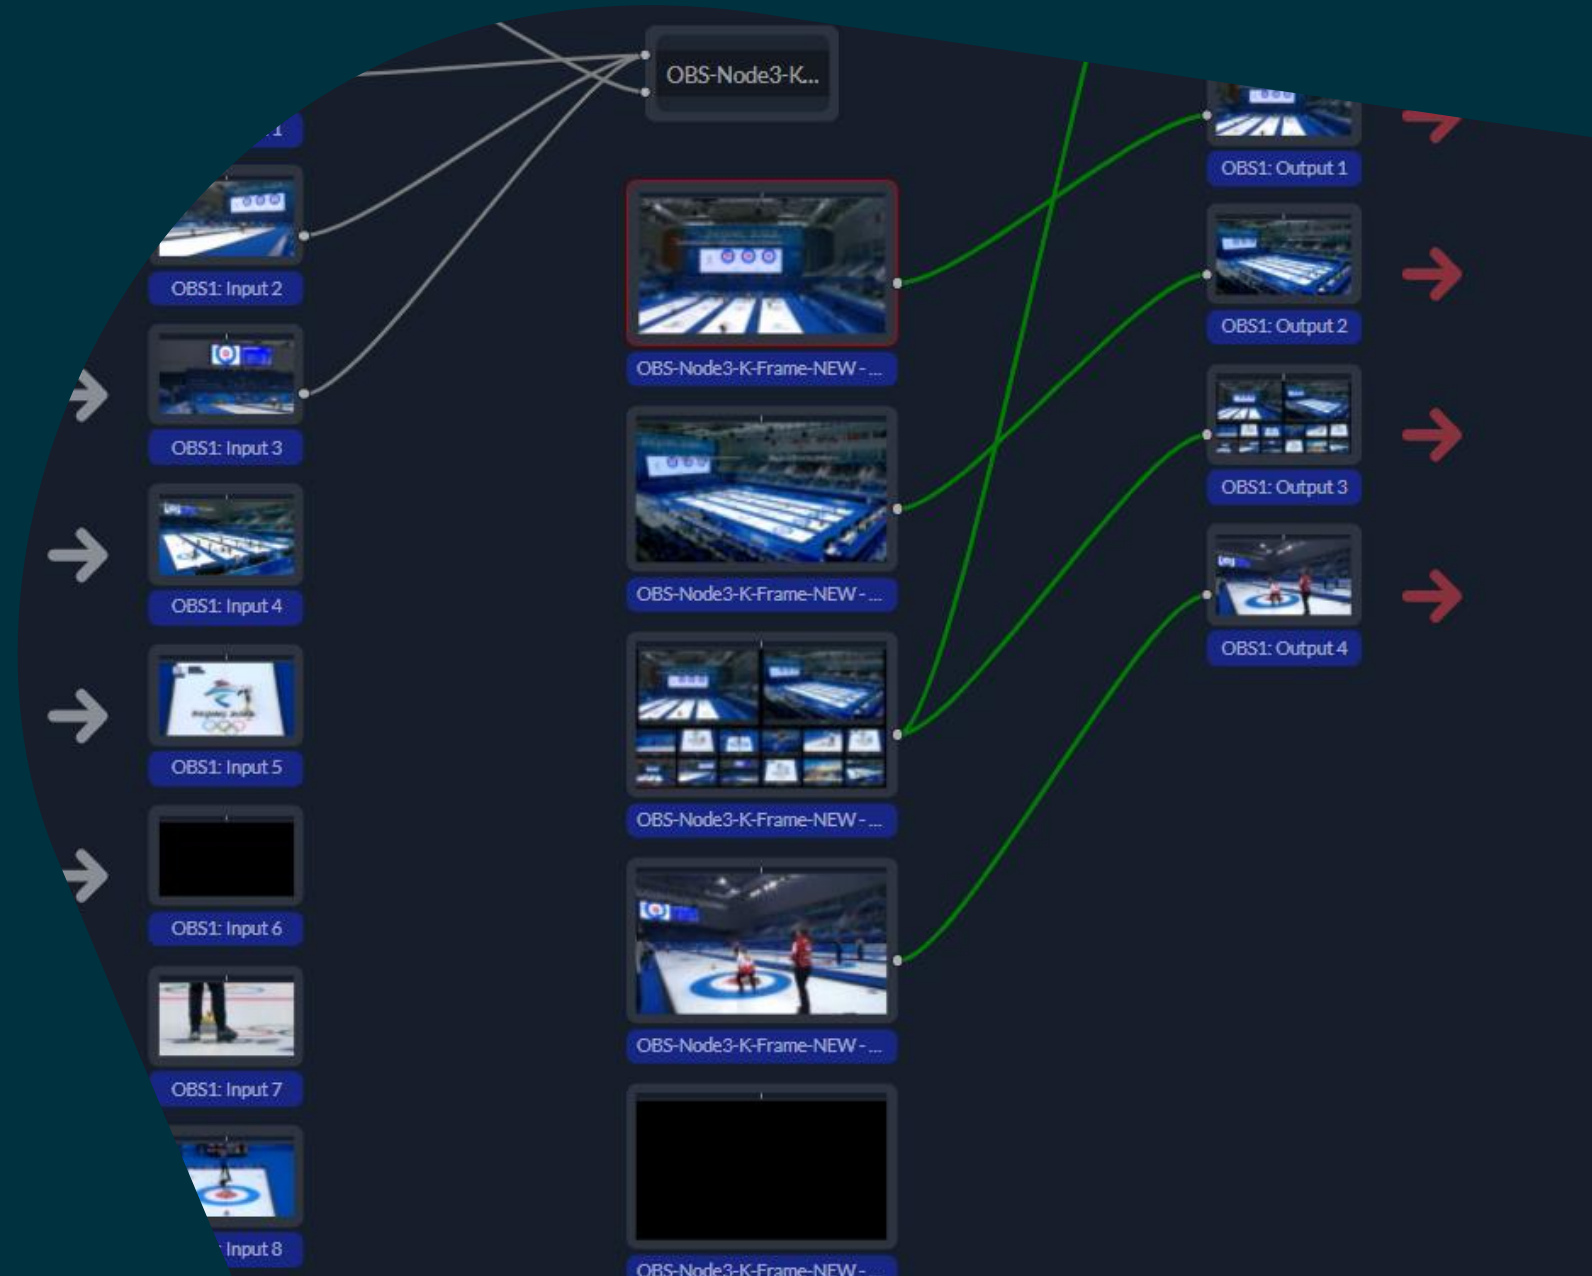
OBS-Node3-K...

OBS1: Input 2

OBS1: Input 3

OBS1: Input 4

OBS1: Input 5

OBS1: Input 6

OBS1: Input 7

Input 8

OBS-Node3-K-Frame-NEW - ...

OBS-Node3-K-Frame-NEW - ...

OBS-Node3-K-Frame-NEW - ...

OBS-Node3-K-Frame-NEW - ...

OBS-Node3-K-Frame-NEW - ...

OBS1: Output 1

OBS1: Output 2

OBS1: Output 3

OBS1: Output 4